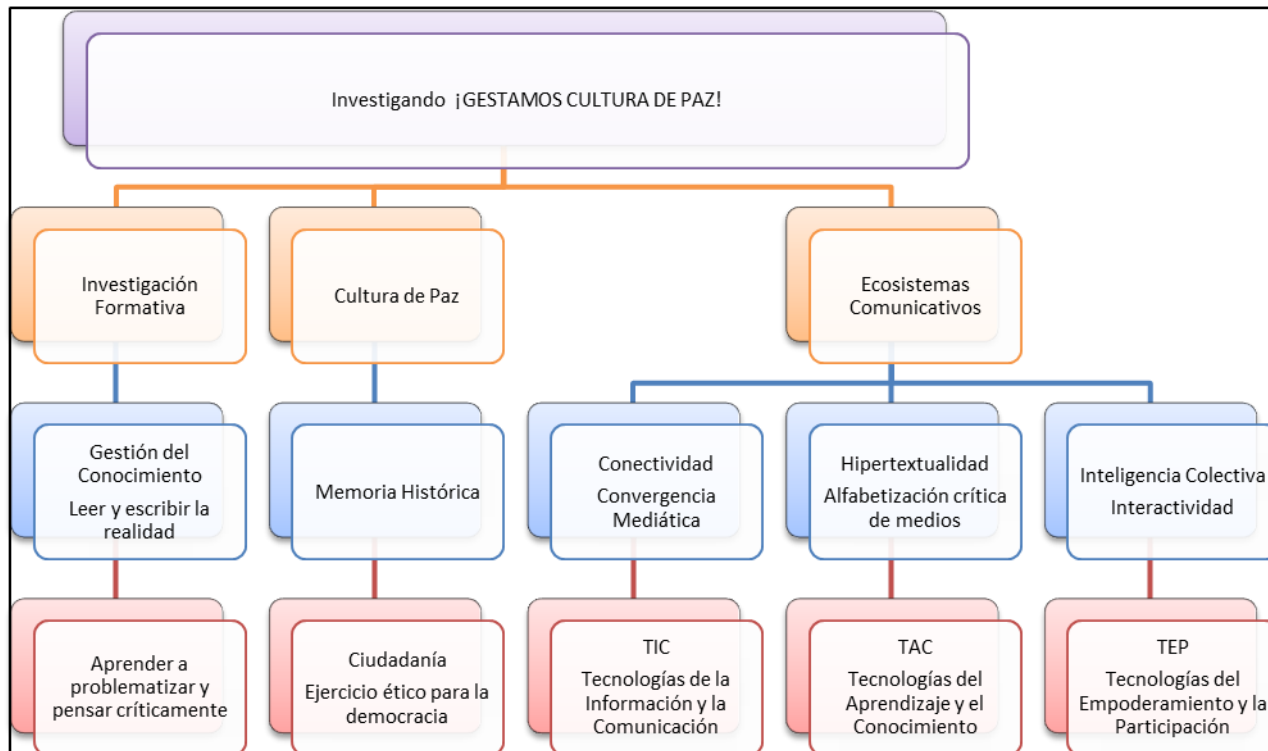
Investigando ¡GESTAMOS CULTURA DE PAZ!

Investigación Formativa

Cultura de Paz

Ecosistemas Comunicativos

Gestión del Conocimiento
Leer y escribir la realidad

Memoria Histórica

Conectividad
Convergencia Mediática

Hipertextualidad
Alfabetización crítica de medios

Inteligencia Colectiva
Interactividad

Aprender a problematizar y pensar críticamente

Ciudadanía
Ejercicio ético para la democracia

TIC
Tecnologías de la Información y la Comunicación

TAC
Tecnologías del Aprendizaje y el Conocimiento

TEP
Tecnologías del Empoderamiento y la Participación